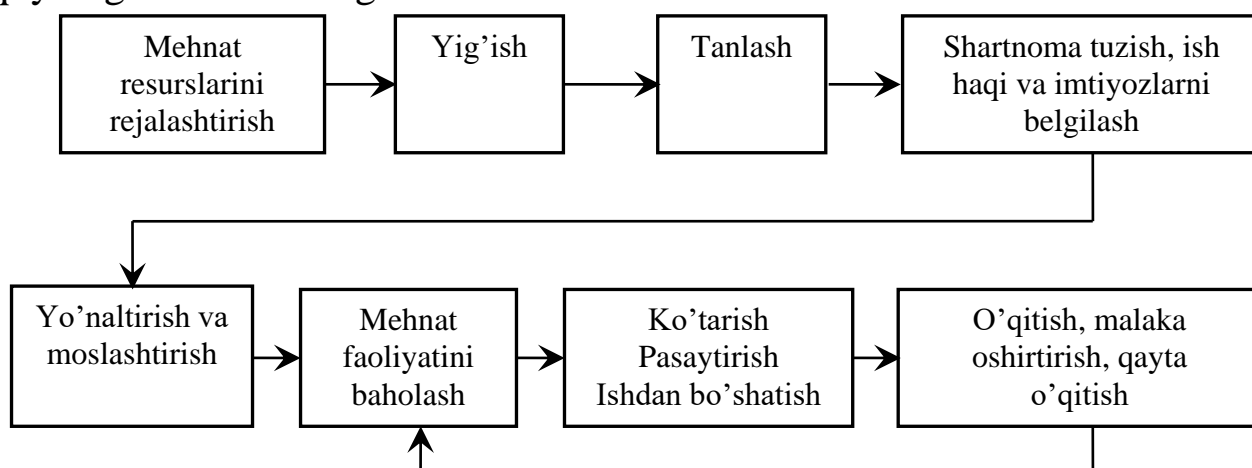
Mehnat resurslarini rejalashtirish

Yig’ish

Tanlash

Shartnoma tuzish, ish haqi va imtiyozlarni belgilash

Yo’naltirish va moslashtirish

Mehnat faoliyatini baholash

Ko’tarish
Pasaytirish
Ishdan bo’shatish

O’qitish, malaka oshirtirish, qayta o’qitish